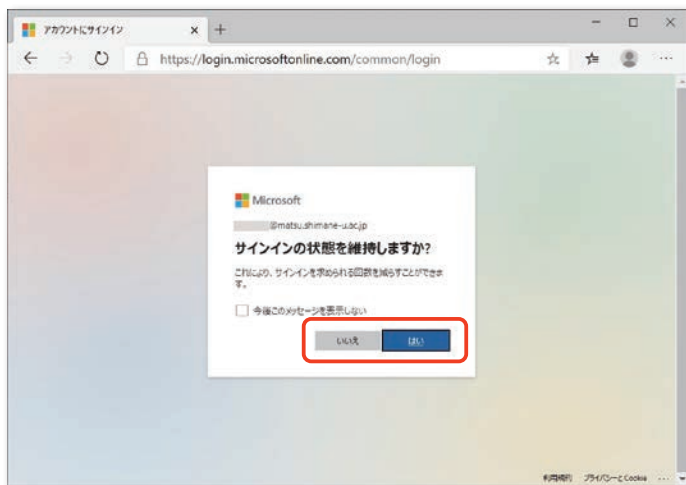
アカウントにサインイン

https://login.microsoftonline.com/common/login

Microsoft

@matsu.shimane-u.ac.jp

サインインの状態を維持しますか?

これにより、サインインを求められる回数を減らすことができます。

今後このメッセージを表示しない

いいえ

はい

利用規約　プライバシーとCookie　...